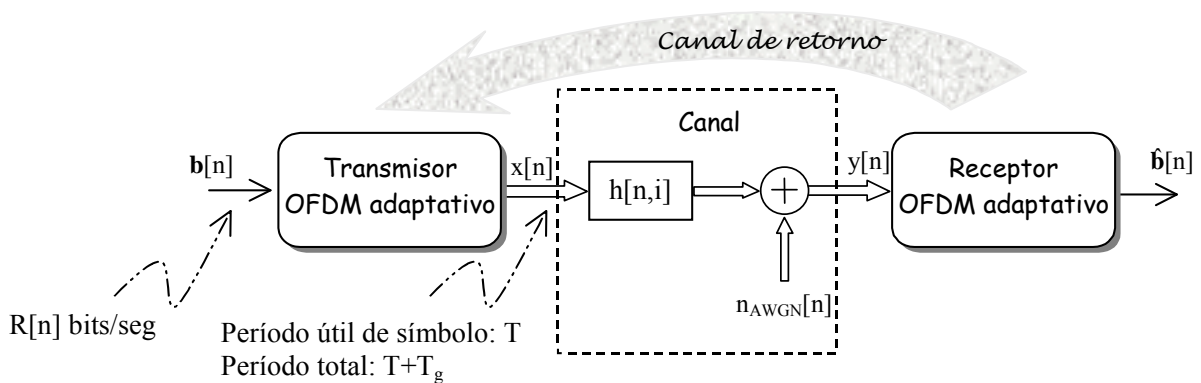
Canal de retorno

Canal

$\mathbf{b}[n]$

Transmisor OFDM adaptativo

x[n]

h[n,i]

y[n]

Receptor OFDM adaptativo

$\hat{\mathbf{b}}[n]$

$n_{AWGN}[n]$

R[n] bits/seg

Período útil de símbolo: T
Período total: $T+T_g$